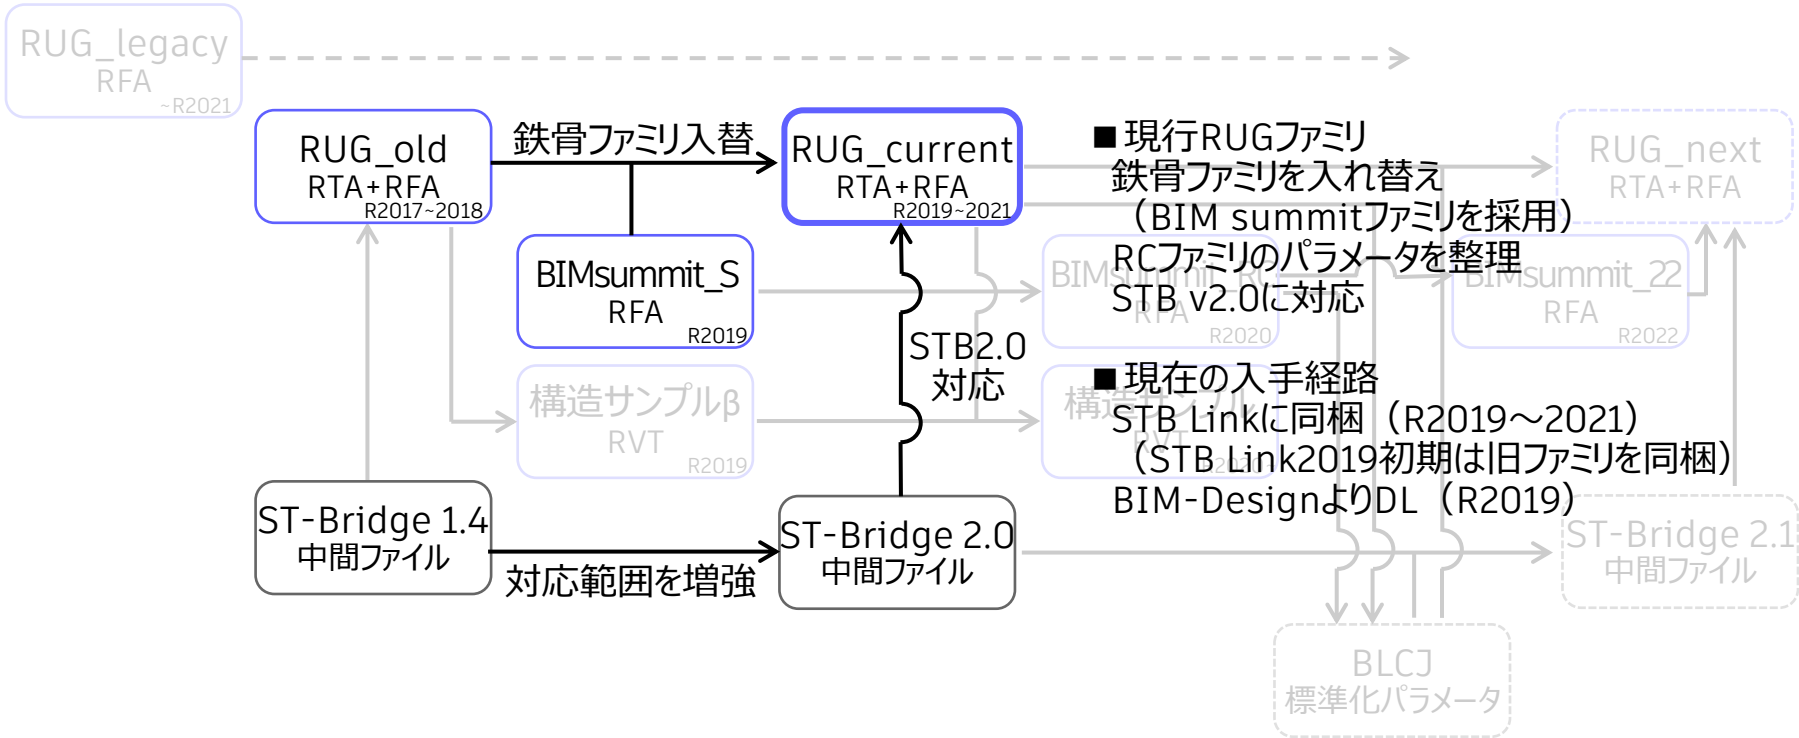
RUG_legacy
RFA
~R2021

RUG_old
RTA+RFA
R2017~2018

鉄骨ファミリ入替

RUG_current
RTA+RFA
R2019~2021

■現行RUGファミリ
鉄骨ファミリを入れ替え
（BIM summitファミリを採用）
RCファミリのパラメータを整理
STB v2.0に対応

RUG_next
RTA+RFA

BIMsummit_S
RFA
R2019

BIMsummit_R
RFA
R2020

BIMsummit_22
RFA
R2022

STB2.0
対応

構造サンプルβ
RVT
R2019

構造サンプル
RVT
R2020

■現在の入手経路
STB Linkに同梱（R2019～2021）
（STB Link2019初期は旧ファミリを同梱）
BIM-DesignよりDL（R2019）

ST-Bridge 1.4
中間ファイル

対応範囲を増強

ST-Bridge 2.0
中間ファイル

ST-Bridge 2.1
中間ファイル

BLCJ
標準化パラメータ